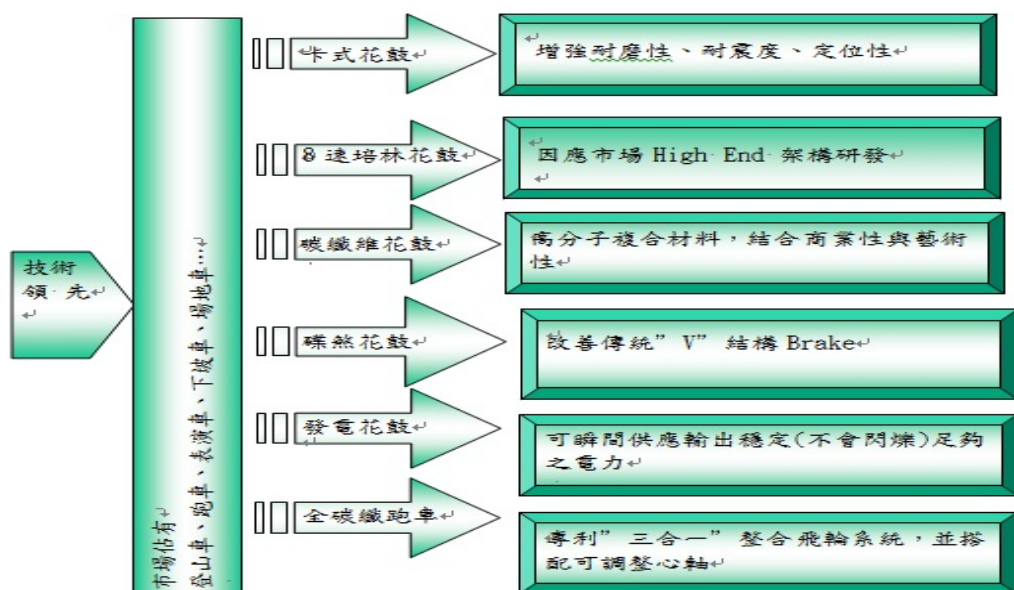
技術領先

市場佔有
登山車、跑車、表演車、下坡車、場地車…

卡式花鼓
增強耐磨性、耐震度、定位性

8速培林花鼓
因應市場 High End 架構研發

碳纖維花鼓
高分子複合材料，結合商業性與藝術性

碟煞花鼓
改善傳統”V”結構 Brake

發電花鼓
可瞬間供應輸出穩定(不會閃爍)足夠之電力

全碳纖跑車
專利”三合一”整合飛輪系統，並搭配可調整心軸